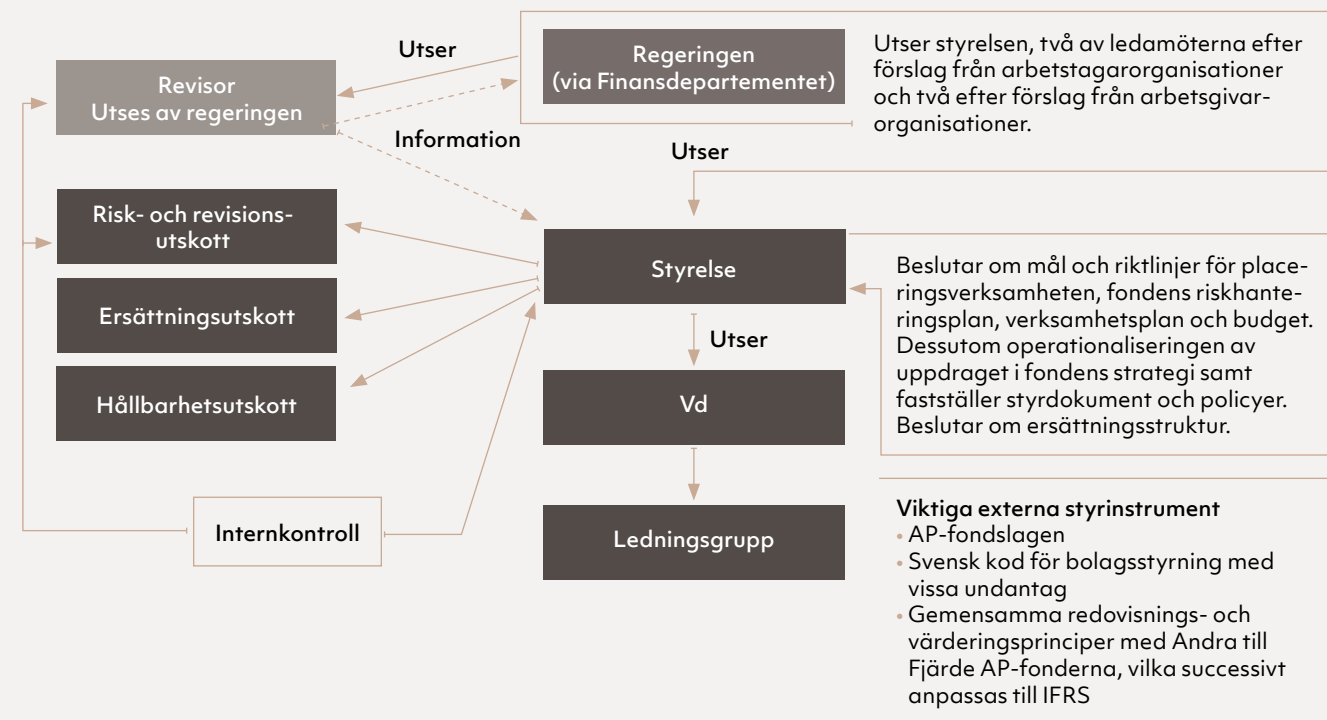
Utser

Revisor
Utses av regeringen

Regeringen
(via Finansdepartementet)

Utser styrelsen, två av ledamöterna efter förslag från arbetstagarorganisationer och två efter förslag från arbetsgivarorganisationer.

Information

Utser

Risk- och revisionsutskott

Ersättningsutskott

Hållbarhetsutskott

Styrelse

Beslutar om mål och riktlinjer för placeringsverksamheten, fondens riskhanteringsplan, verksamhetsplan och budget. Dessutom operationaliseringen av uppdraget i fondens strategi samt fastställer styrdokument och policyer. Beslutar om ersättningsstruktur.

Utser

Vd

Internkontroll

Ledningsgrupp

Viktiga externa styrinstrument
• AP-fondslagen
• Svensk kod för bolagsstyrning med vissa undantag
• Gemensamma redovisnings- och värderingsprinciper med Andra till Fjärde AP-fonderna, vilka successivt anpassas till IFRS